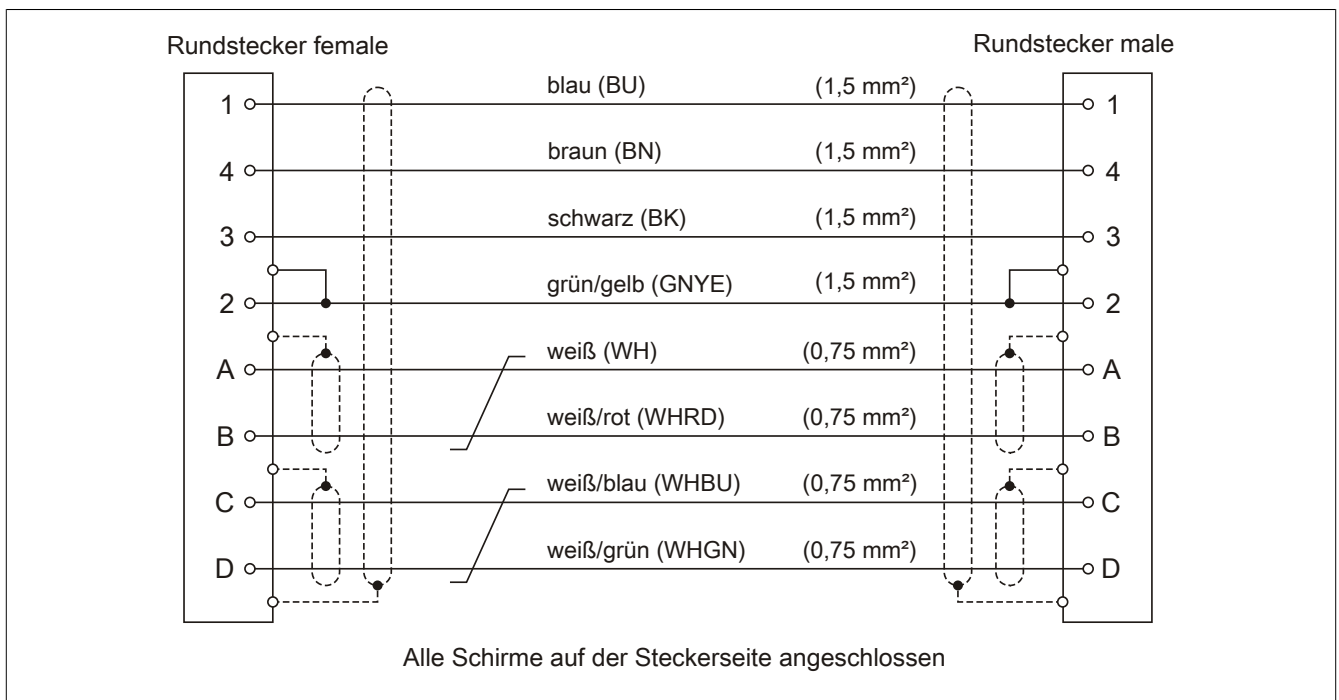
Rundstecker female

Rundstecker male

| Pin | Ader | Querschnitt | Pin |
|---|---|---|---|
| 1 | blau (BU) | (1,5 mm²) | 1 |
| 4 | braun (BN) | (1,5 mm²) | 4 |
| 3 | schwarz (BK) | (1,5 mm²) | 3 |
| 2 | grün/gelb (GNYE) | (1,5 mm²) | 2 |
| A | weiß (WH) | (0,75 mm²) | A |
| B | weiß/rot (WHRD) | (0,75 mm²) | B |
| C | weiß/blau (WHBU) | (0,75 mm²) | C |
| D | weiß/grün (WHGN) | (0,75 mm²) | D |

Alle Schirme auf der Steckerseite angeschlossen